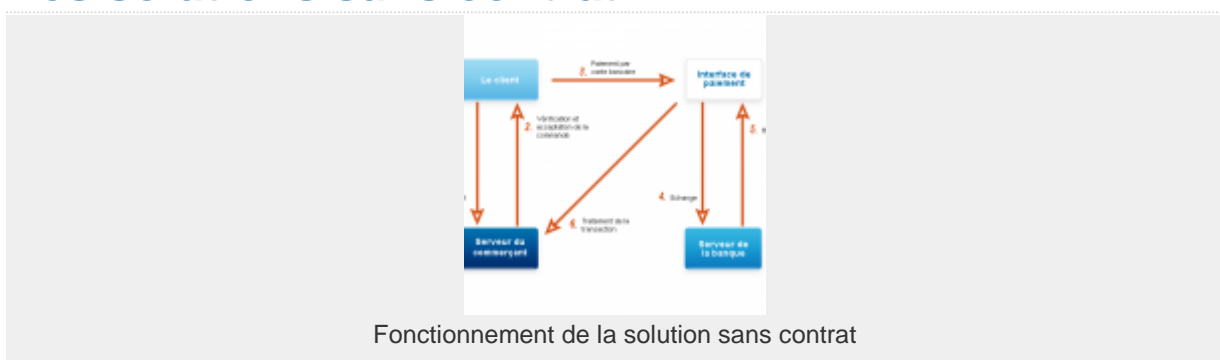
Le client

1. Paiement par carte bancaire

Interface de paiement

2. Vérification et acceptation de la commande

3. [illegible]

4. Echange

5. Traitement de la transaction

Serveur du commerçant

Serveur de la banque

Fonctionnement de la solution sans contrat